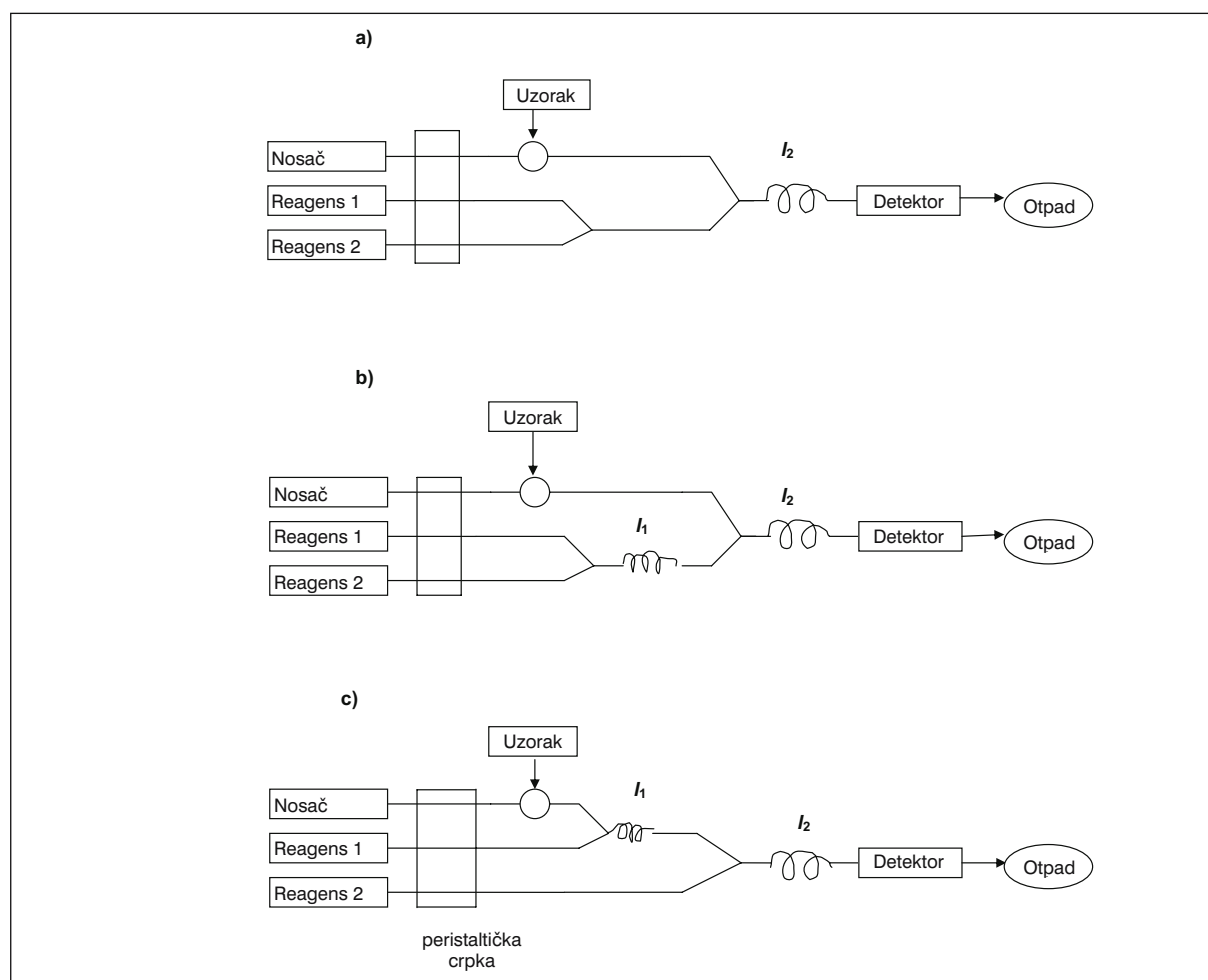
a)

Uzorak

Nosač

Reagens 1

Reagens 2

$l_2$

Detektor

Otpad

b)

Uzorak

Nosač

Reagens 1

Reagens 2

$l_1$

$l_2$

Detektor

Otpad

c)

Uzorak

Nosač

Reagens 1

Reagens 2

$l_1$

$l_2$

Detektor

Otpad

peristaltička crpka